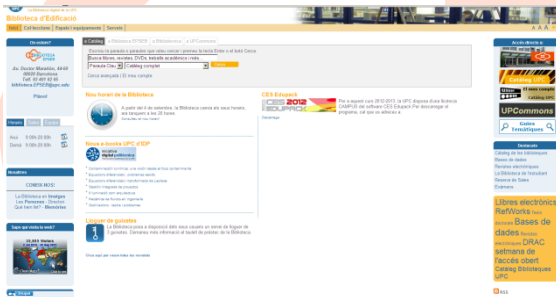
Biblioteca d'Edificació

Inici | Col·leccions | Espais i equipaments | Serveis

On som?

Av. Doctor Marañón, 44-50
08028 Barcelona
Telf. 93 401 62 65
biblioteca.EPSEB@upc.edu

Plànol

Horaris

Avui 9:00h 20:30h
Demà 9:00h 20:30h

Novetats

CONSULTA'NS

La Biblioteca en Instagram
Les Pinzell... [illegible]
Què hem fet? - Bibliotèca

Saps qui visita la web?

el Catàleg | el Biblioteca EPSEB | el Biblioteca | a UPCommons

Busca llibres, revistes, DVDs, treballs acadèmics i més...
Paraula Clau | Catàleg complet | Cerca
Cerca avançada | El meu compte

Nou horari de la Biblioteca

A partir del 6 de setembre, la Biblioteca canvia els seus horaris, que tanquen a les 20 hores.

CES Edupack

CES EDUPACK 2012

Per a aquest curs 2012-2013, la UPC disposa d'una llicència CAMPUS del software CES Edupack. Per descarregar el programa, cal que us adreceu a

Descarregar

Nous e-books UPC d'IOP

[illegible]

Lloguer de guixetes

La Biblioteca posa a disposició dels seus usuaris un servei de lloguer de guixetes. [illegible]

Accés directe a

ATENEA
UPCommons

Gaudeix Temàtiques

Destacats

Catàleg de les biblioteques
Bases de dades
Revistes electròniques
La Biblioteca al teu Instant
Revistes de llibres
Exàmens

Llibres electrònics RefWorks Bases de dades Revistes electròniques DRAC setmana de l'accés obert Catàleg Biblioteques UPC

RSS